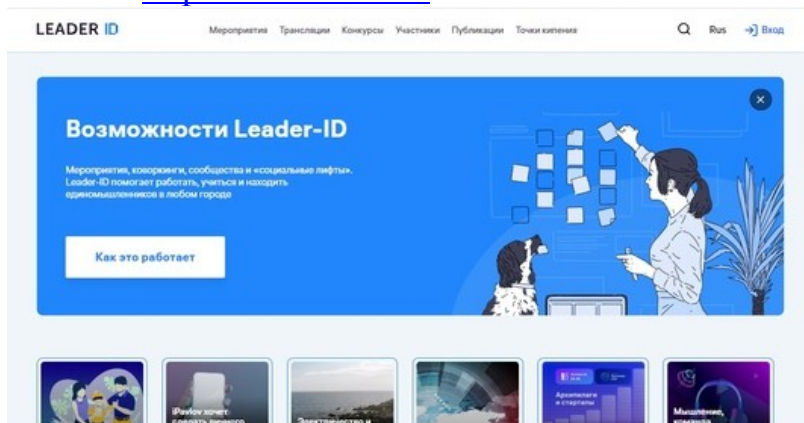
LEADER ID

Мероприятия Трансляции Конкурсы Участники Публикации Точки кипения

Rus Вход

Возможности Leader-ID

Мероприятия, коворкинги, сообщества и «социальные лифты». Leader-ID помогает работать, учиться и находить единомышленников в любом городе

Как это работает

iPavlov хочет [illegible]

Электричество и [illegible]

Архипелаг и стартапы

Мышление, команда